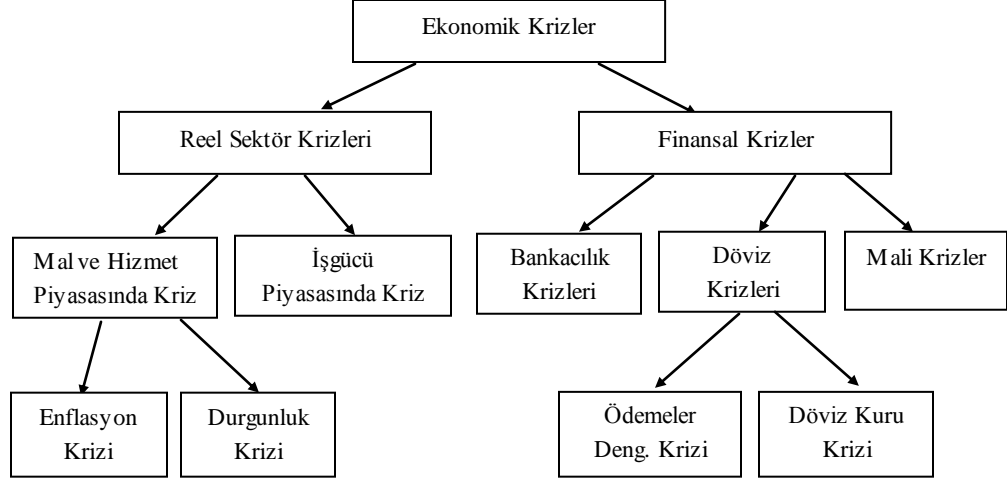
Ekonomik Krizler

Reel Sektör Krizleri

Finansal Krizler

Mal ve Hizmet Piyasasında Kriz

İşgücü Piyasasında Kriz

Bankacılık Krizleri

Döviz Krizleri

Mali Krizler

Enflasyon Krizi

Durgunluk Krizi

Ödemeler Deng. Krizi

Döviz Kuru Krizi